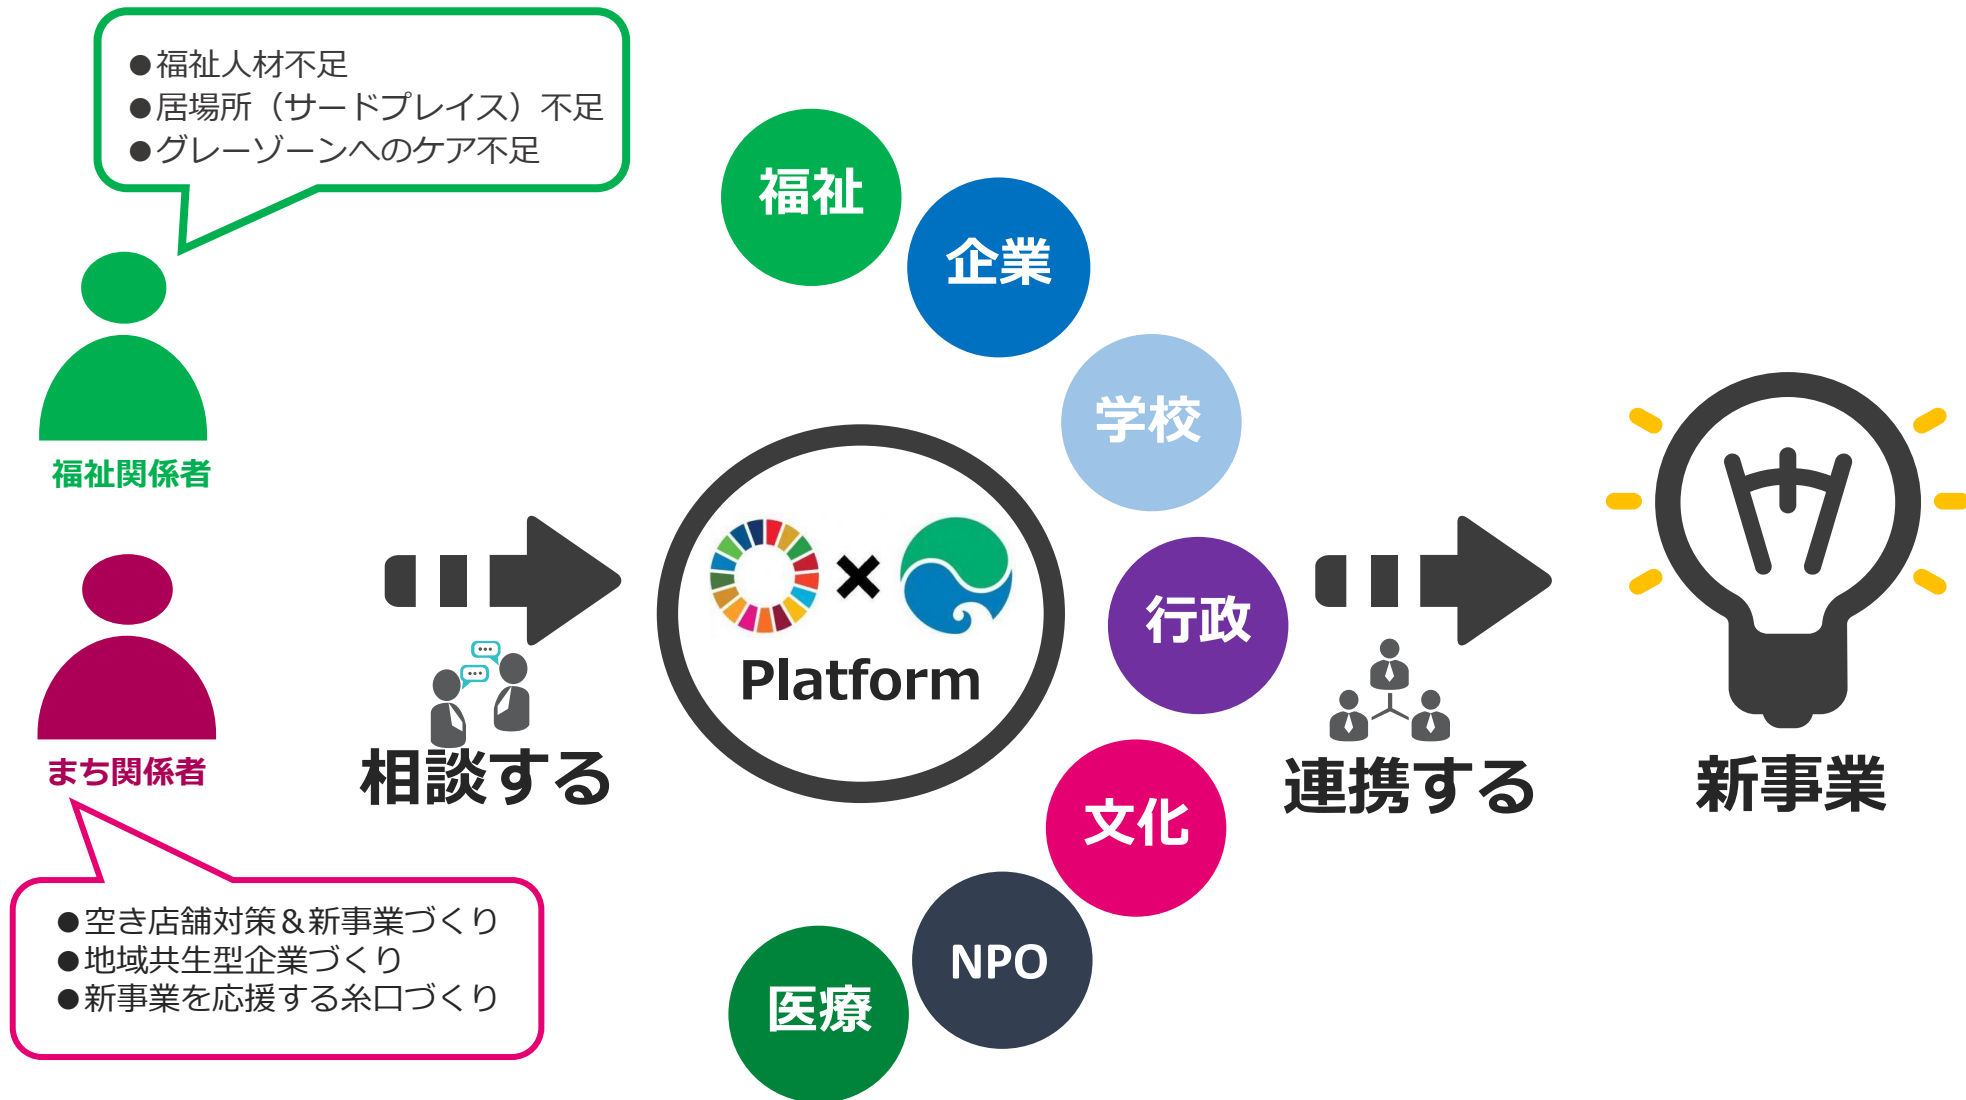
●福祉人材不足
●居場所（サードプレイス）不足
●グレーゾーンへのケア不足

福祉関係者

まち関係者

●空き店舗対策＆新事業づくり
●地域共生型企業づくり
●新事業を応援する糸口づくり

相談する

福祉
企業
学校
行政
文化
NPO
医療

×
Platform

連携する

新事業